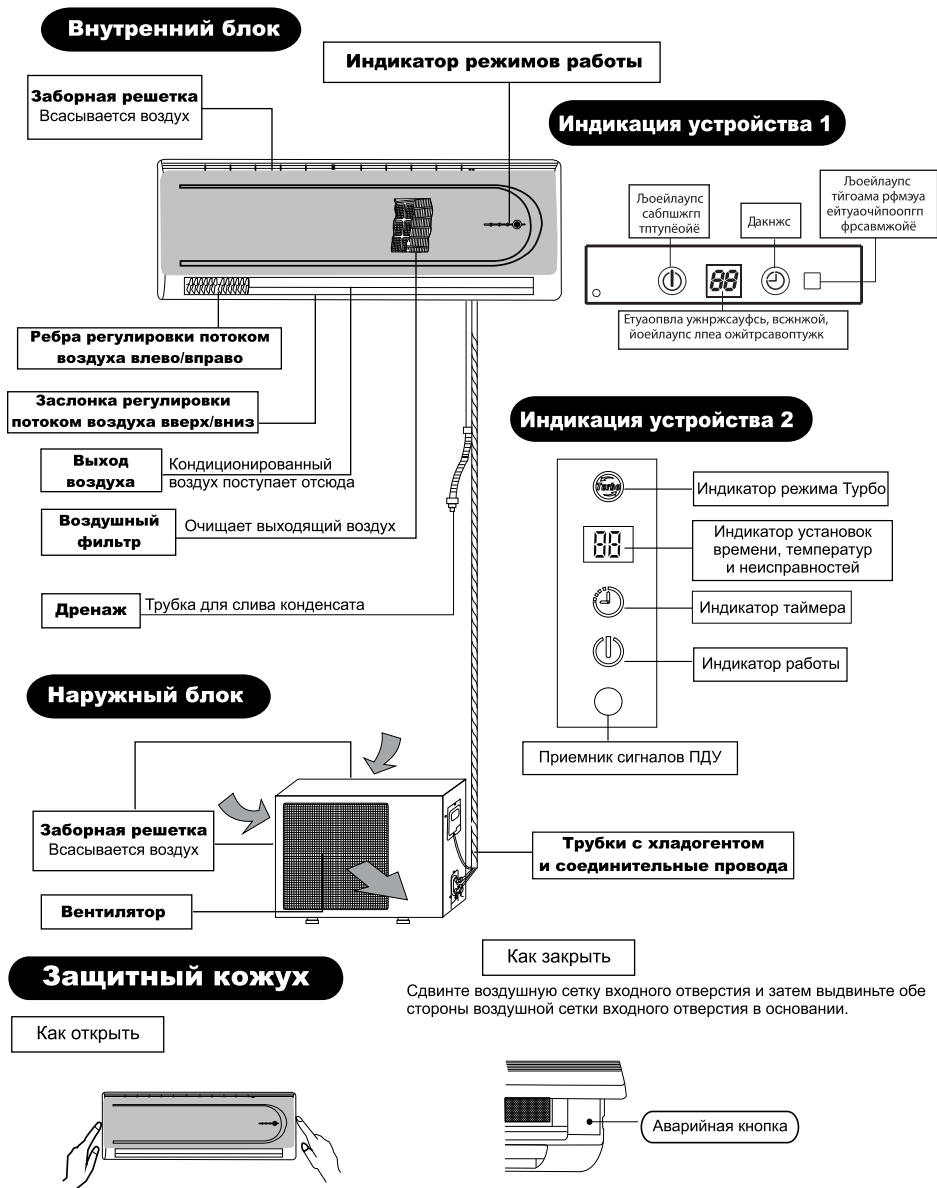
Внутренний блок

Индикатор режимов работы

Заборная решетка
Всасывается воздух

Индикация устройства 1

Љоейлаупс сабпшжгп тптупёойё

Дакнжс

Љоейлаупс тйгоама рфмэуа ейтуаочйпоптп фрсавмжойё

88

Етуаопвла ужнржсауфь, всжнжой, йоейлаупс лпеа ожйтрсавоптужк

Ребра регулировки потоком воздуха влево/вправо

Заслонка регулировки потоком воздуха вверх/вниз

Индикация устройства 2

Turbo

Индикатор режима Турбо

88

Индикатор установок времени, температур и неисправностей

Индикатор таймера

Индикатор работы

Приемник сигналов ПДУ

Выход воздуха
Кондиционированный воздух поступает отсюда

Воздушный фильтр
Очищает выходящий воздух

Дренаж
Трубка для слива конденсата

Наружный блок

Заборная решетка
Всасывается воздух

Трубки с хладогентом и соединительные провода

Вентилятор

Защитный кожух

Как открыть

Как закрыть

Сдвинте воздушную сетку входного отверстия и затем выдвиньте обе стороны воздушной сетки входного отверстия в основании.

Аварийная кнопка